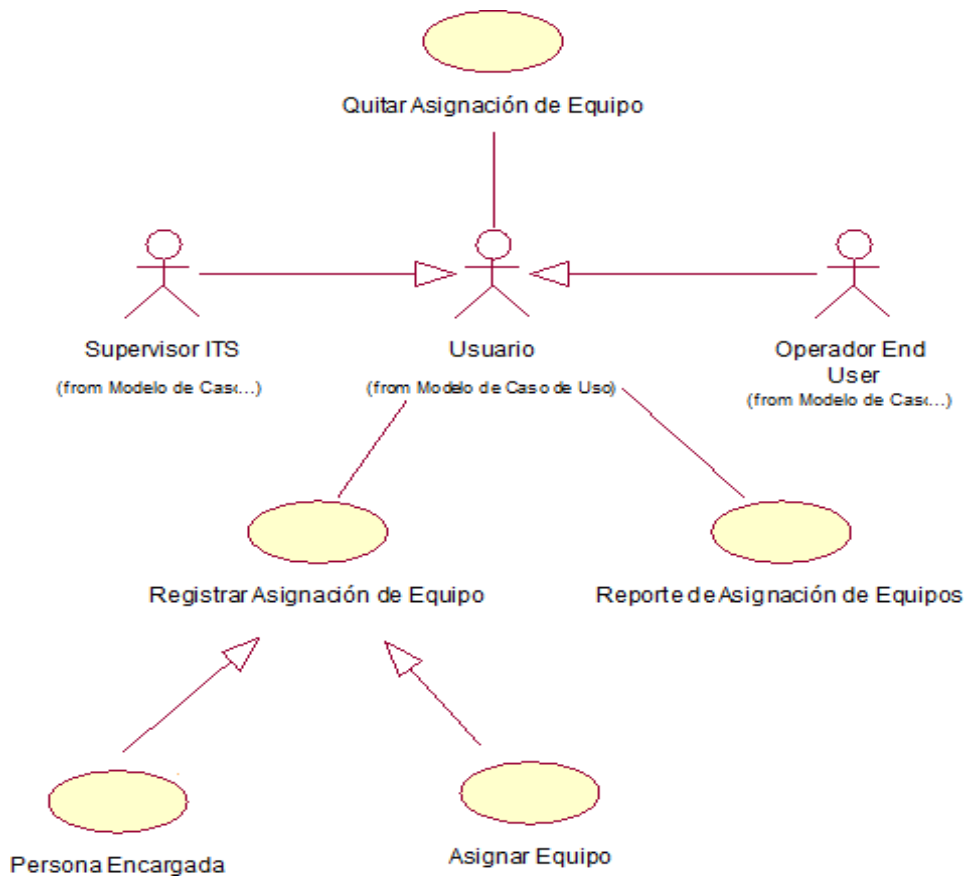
Quitar Asignación de Equipo

Supervisor ITS
(from Modelo de Cas...)

Usuario
(from Modelo de Caso de Uso)

Operador End User
(from Modelo de Cas...)

Registrar Asignación de Equipo

Reporte de Asignación de Equipos

Persona Encargada

Asignar Equipo